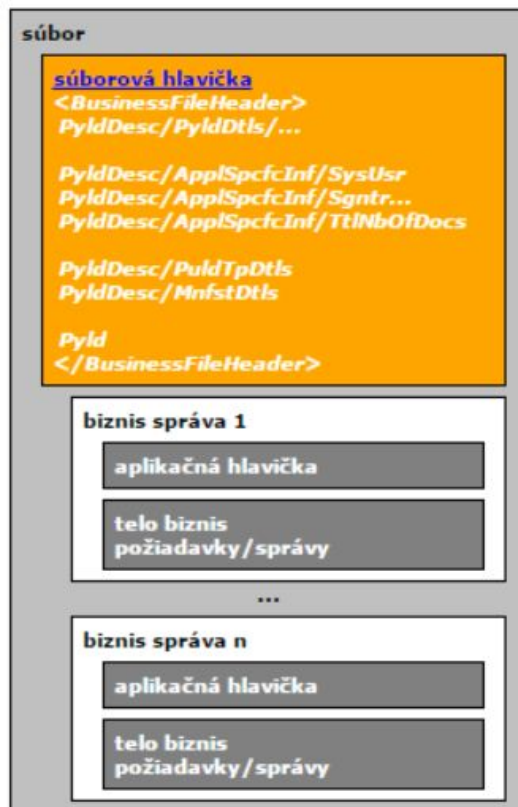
súbor

súborová hlavička
<BusinessFileHeader>
PyldDesc/PyldDtls/...

PyldDesc/ApplSpcfcInf/SysUsr
PyldDesc/ApplSpcfcInf/Sgntr...
PyldDesc/ApplSpcfcInf/TtlNbOfDocs

PyldDesc/PuldTpDtls
PyldDesc/MnfstDtls

Pyld
</BusinessFileHeader>

biznis správa 1

aplikačná hlavička

telo biznis požiadavky/správy

...

biznis správa n

aplikačná hlavička

telo biznis požiadavky/správy